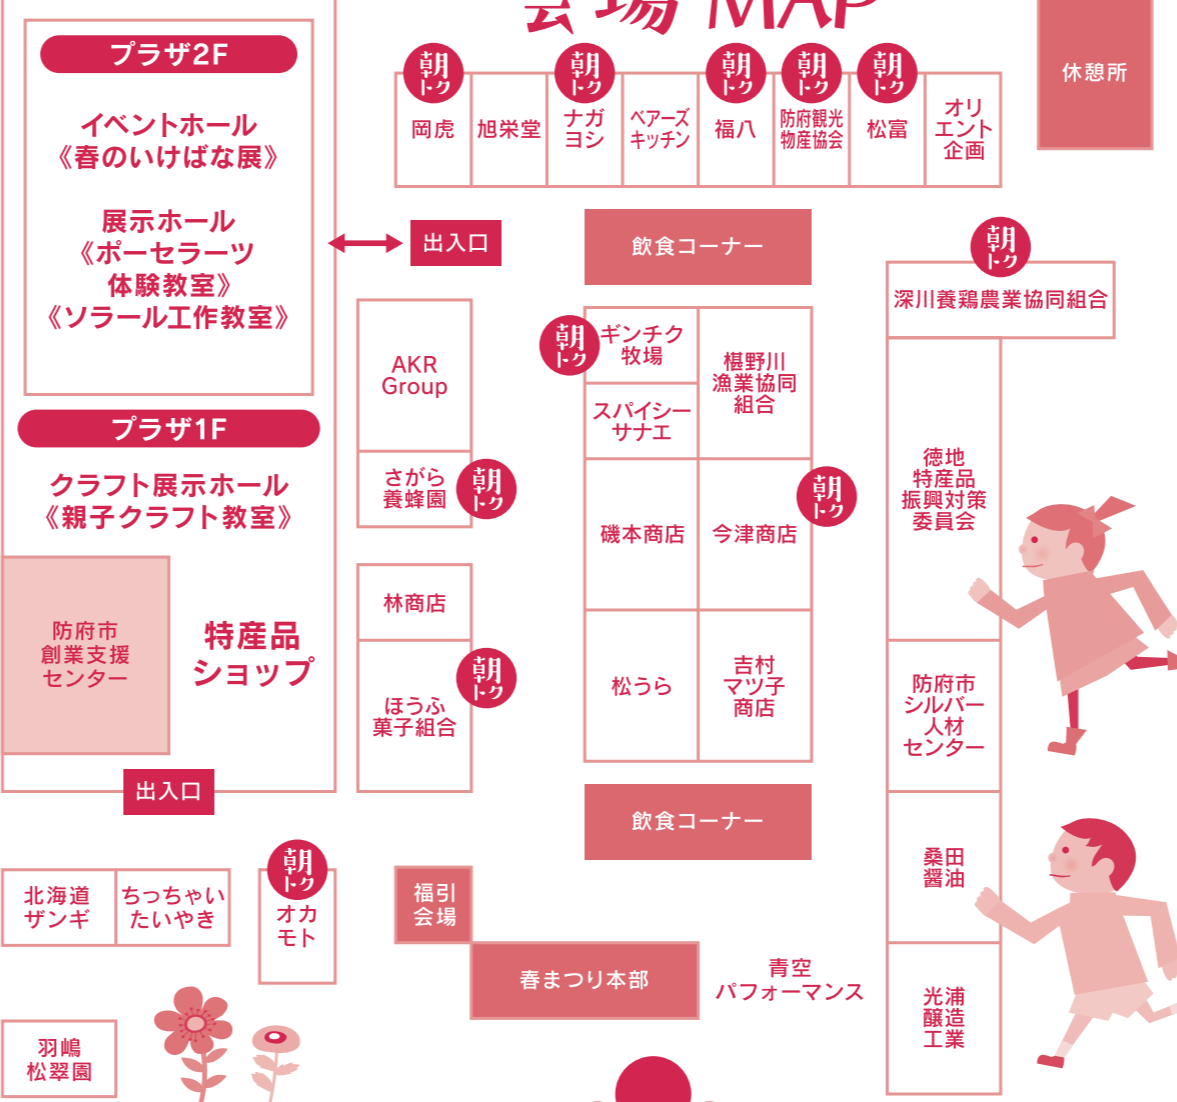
会場MAP

休憩所

プラザ2F

イベントホール
《春のいけばな展》

展示ホール
《ポーセラーツ体験教室》
《ソラール工作教室》

プラザ1F

クラフト展示ホール
《親子クラフト教室》

防府市創業支援センター

特産品ショップ

出入口

出入口

朝トク 岡虎
旭栄堂
朝トク ナガヨシ
ベアーズキッチン
朝トク 福八
朝トク 防府観光物産協会
朝トク 松冨
オリエント企画

飲食コーナー

朝トク 深川養鶏農業協同組合

AKR Group

さがら養蜂園 朝トク

朝トク ギンチク牧場
椹野川漁業協同組合
スパイシーサナエ

朝トク
磯本商店
今津商店

徳地特産品振興対策委員会

林商店

ほうふ菓子組合 朝トク

松うら
吉村マツ子商店

防府市シルバー人材センター

飲食コーナー

桑田醤油

北海道ザンギ
ちっちゃいたいやき
朝トク オカモト

福引会場

春まつり本部

青空パフォーマンス

光浦醸造工業

羽嶋松翠園